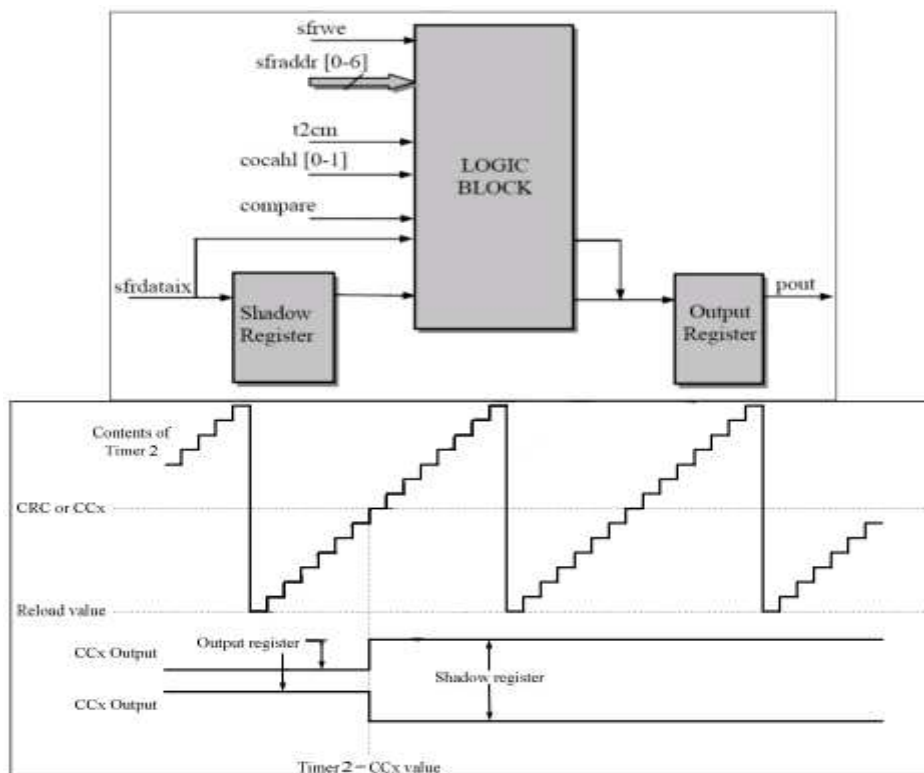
sfrwe
sfraddr [0-6]
t2cm
cocahl [0-1]
compare
LOGIC BLOCK
sfrdataix
Shadow Register
Output Register
pout

Contents of Timer 2
CRC or CCx
Reload value
CCx Output
Output register
Shadow register
CCx Output
Timer 2 = CCx value